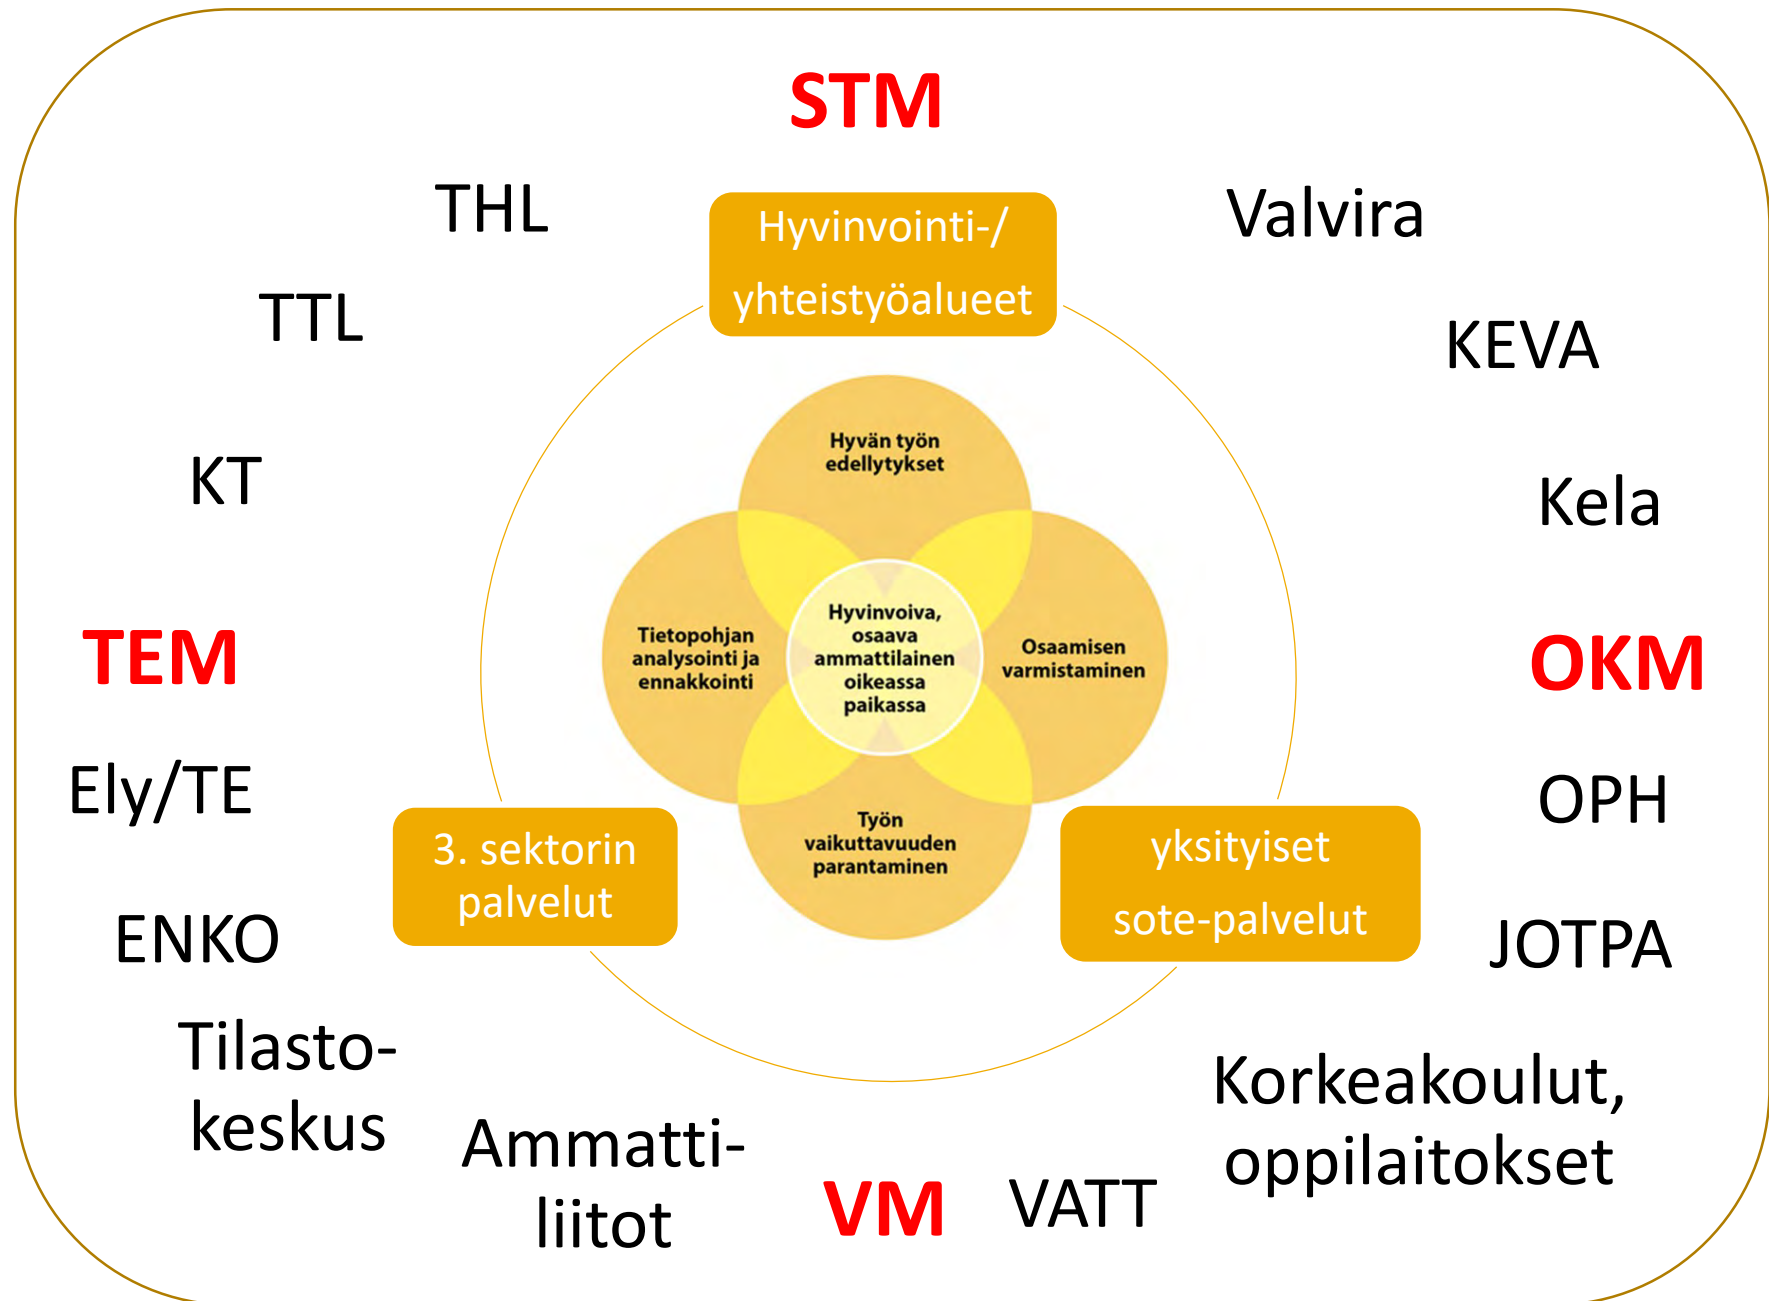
STM

THL

Hyvinvointi-/ yhteistyöalueet

Valvira

TTL

KEVA

Hyvän työn edellytykset

KT

Kela

Tietopohjan analysointi ja ennakkointi

Hyvinvoiva, osaava ammattilainen oikeassa paikassa

Osaamisen varmistaminen

TEM

OKM

Ely/TE

OPH

Työn vaikuttavuuden parantaminen

3. sektorin palvelut

yksityiset sote-palvelut

ENKO

JOTPA

Tilasto-keskus

Ammatti-liitot

VM

VATT

Korkeakoulut, oppilaitokset